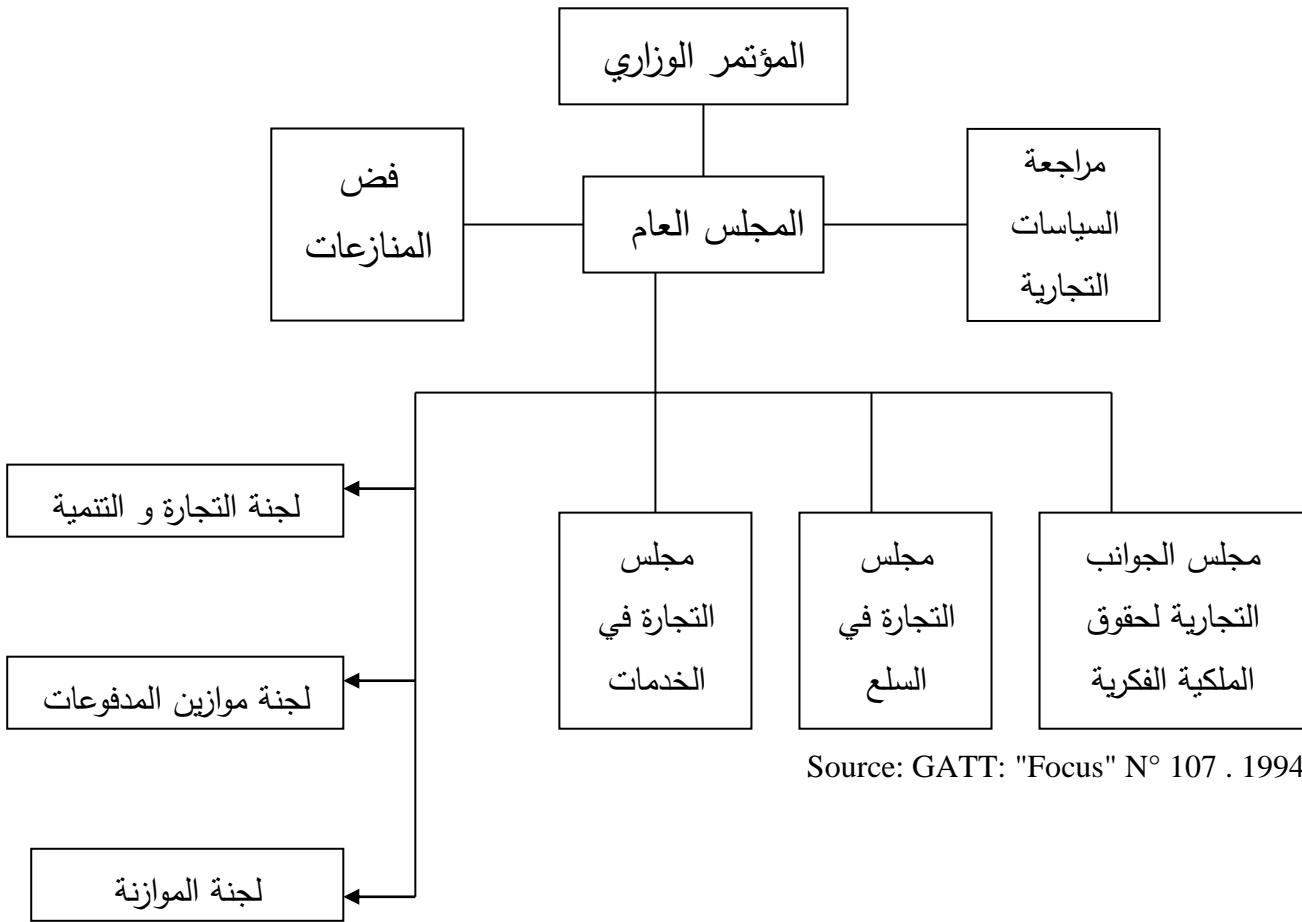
المؤتمر الوزاري

مراجعة السياسات التجارية

المجلس العام

فض المنازعات

مجلس الجوانب التجارية لحقوق الملكية الفكرية

مجلس التجارة في السلع

مجلس التجارة في الخدمات

لجنة التجارة و التنمية

لجنة موازين المدفوعات

لجنة الموازنة

Source: GATT: "Focus" N° 107 . 1994